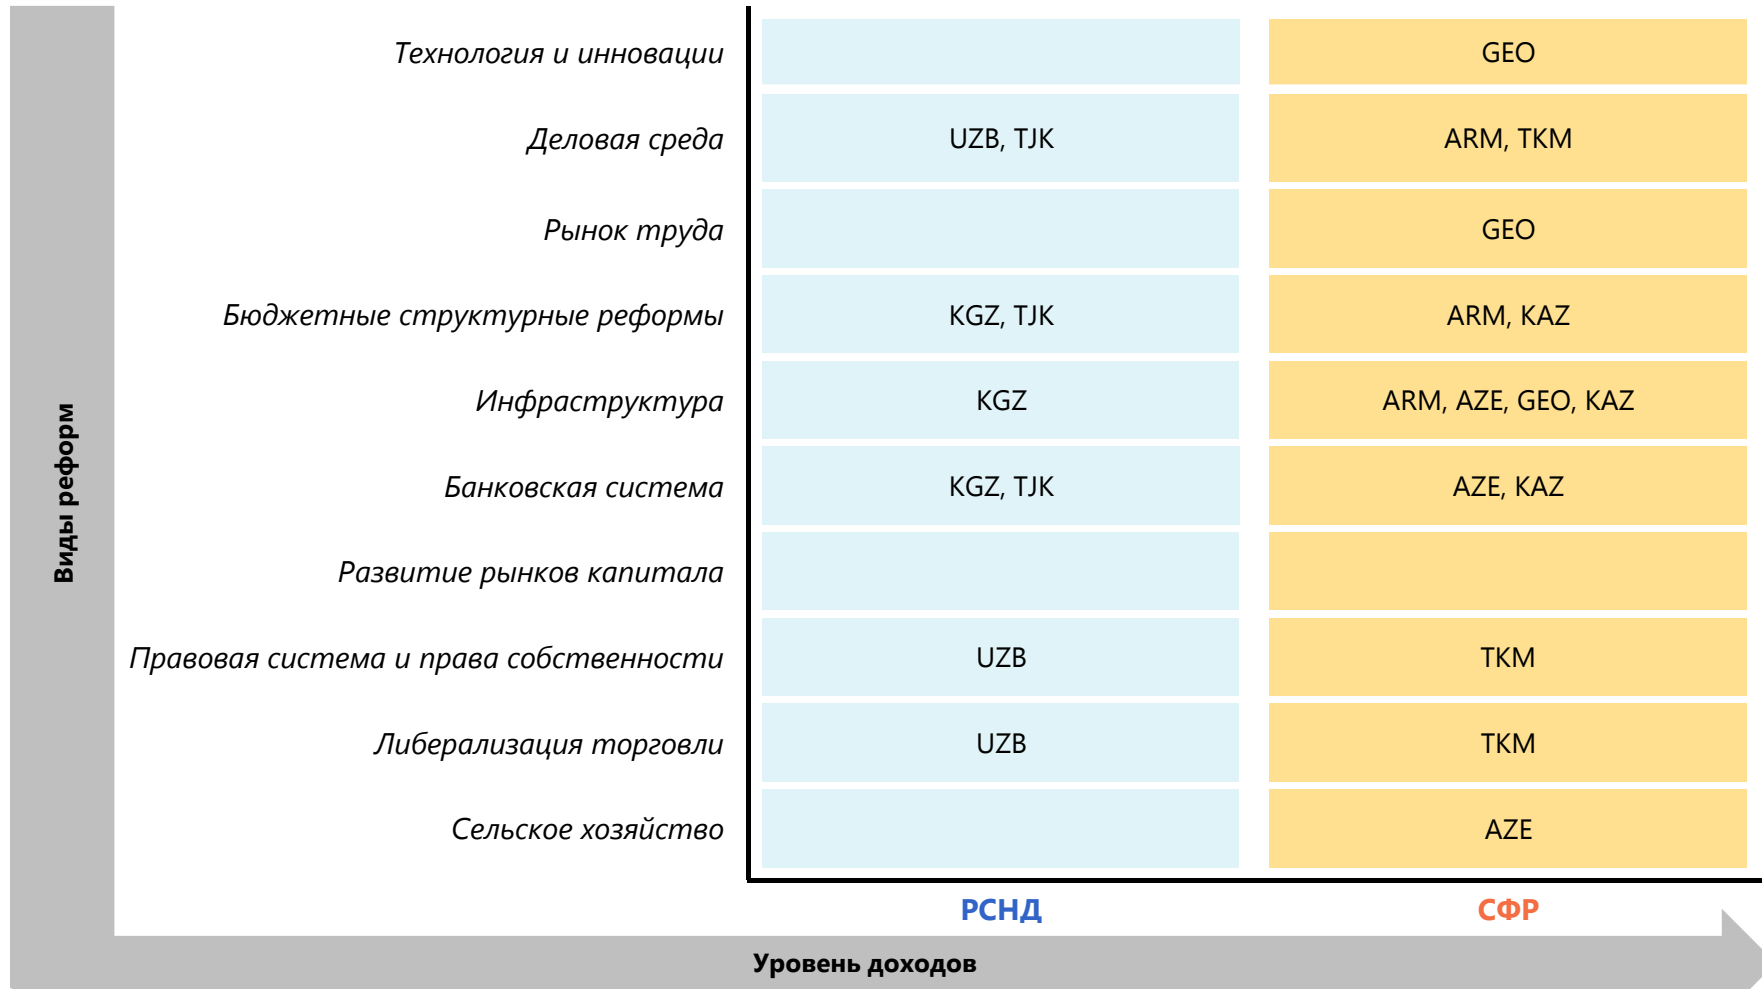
Виды реформ

| | РСНД | СФР |
|---|---|---|
| Технология и инновации | | GEO |
| Деловая среда | UZB, TJK | ARM, TKM |
| Рынок труда | | GEO |
| Бюджетные структурные реформы | KGZ, TJK | ARM, KAZ |
| Инфраструктура | KGZ | ARM, AZE, GEO, KAZ |
| Банковская система | KGZ, TJK | AZE, KAZ |
| Развитие рынков капитала | | |
| Правовая система и права собственности | UZB | TKM |
| Либерализация торговли | UZB | TKM |
| Сельское хозяйство | | AZE |

Уровень доходов